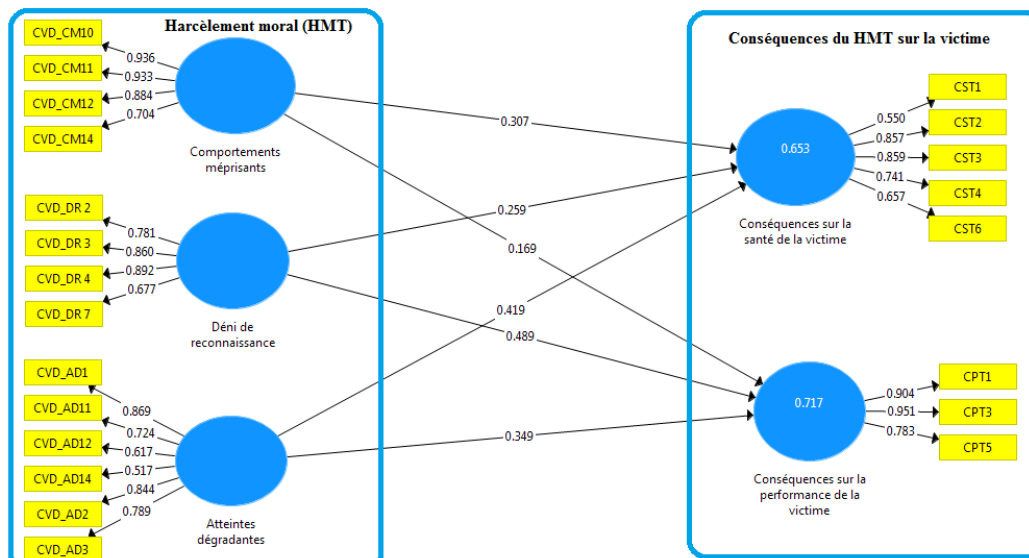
Harcèlement moral (HMT)

CVD_CM10
CVD_CM11
CVD_CM12
CVD_CM14
0.936
0.933
0.884
0.704
Comportements méprisants

CVD_DR 2
CVD_DR 3
CVD_DR 4
CVD_DR 7
0.781
0.860
0.892
0.677
Déni de reconnaissance

CVD_AD1
CVD_AD11
CVD_AD12
CVD_AD14
CVD_AD2
CVD_AD3
0.869
0.724
0.617
0.517
0.844
0.789
Atteintes dégradantes

0.307
0.259
0.169
0.419
0.489
0.349

Conséquences du HMT sur la victime

0.653
Conséquences sur la santé de la victime
0.550
0.857
0.859
0.741
0.657
CST1
CST2
CST3
CST4
CST6

0.717
Conséquences sur la performance de la victime
0.904
0.951
0.783
CPT1
CPT3
CPT5